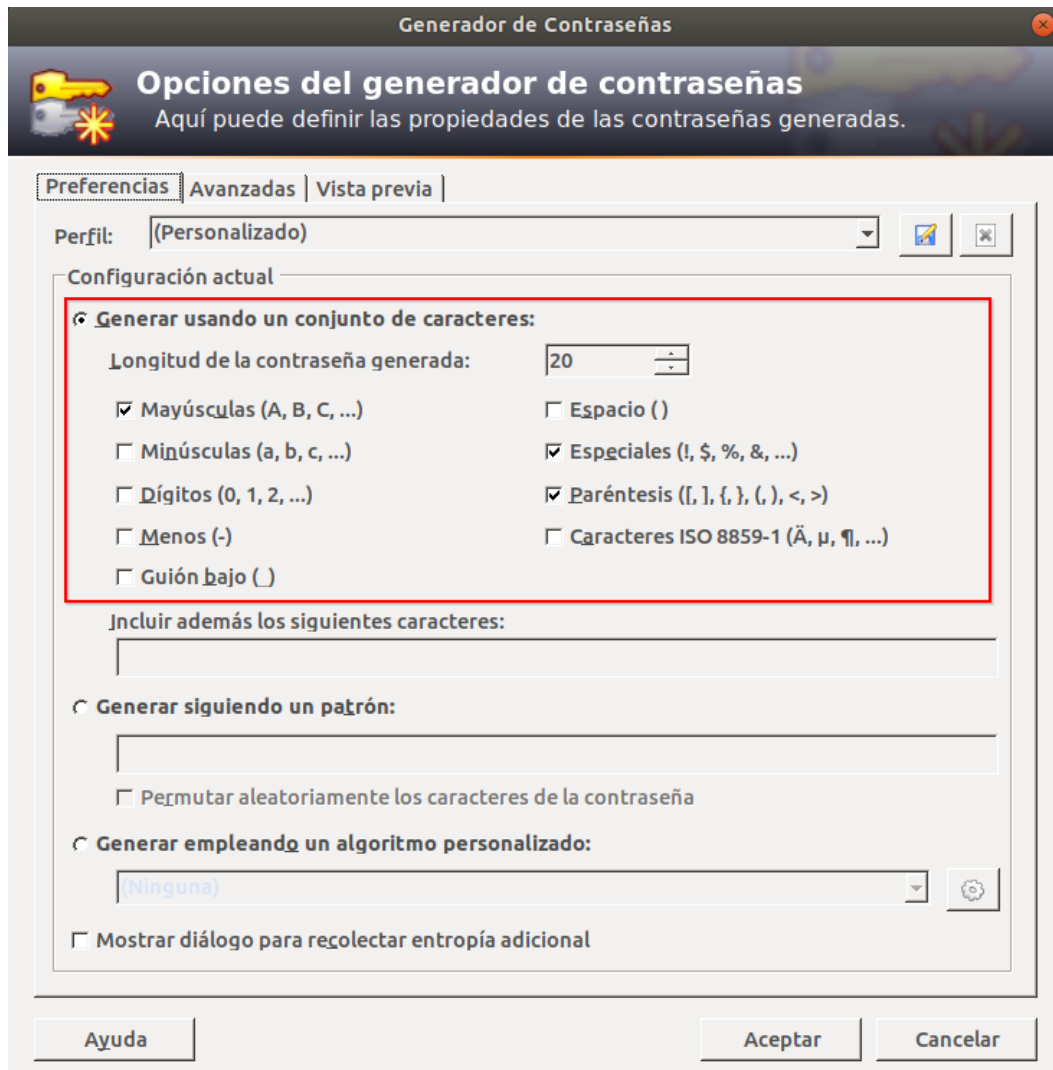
Generador de Contraseñas

Opciones del generador de contraseñas
Aquí puede definir las propiedades de las contraseñas generadas.

Preferencias | Avanzadas | Vista previa

Perfil: (Personalizado)

Configuración actual

Generar usando un conjunto de caracteres:

Longitud de la contraseña generada: 20

☑ Mayúsculas (A, B, C, ...)
☐ Espacio ( )
☐ Minúsculas (a, b, c, ...)
☑ Especiales (!, $, %, &, ...)
☐ Dígitos (0, 1, 2, ...)
☑ Paréntesis ([, ], {, }, (, ), <, >)
☐ Menos (-)
☐ Caracteres ISO 8859-1 (Ä, µ, ¶, ...)
☐ Guión bajo (_)

Incluir además los siguientes caracteres:

Generar siguiendo un patrón:

☐ Permutar aleatoriamente los caracteres de la contraseña

Generar empleando un algoritmo personalizado:

(Ninguna)

☐ Mostrar diálogo para recolectar entropía adicional

Ayuda

Aceptar

Cancelar